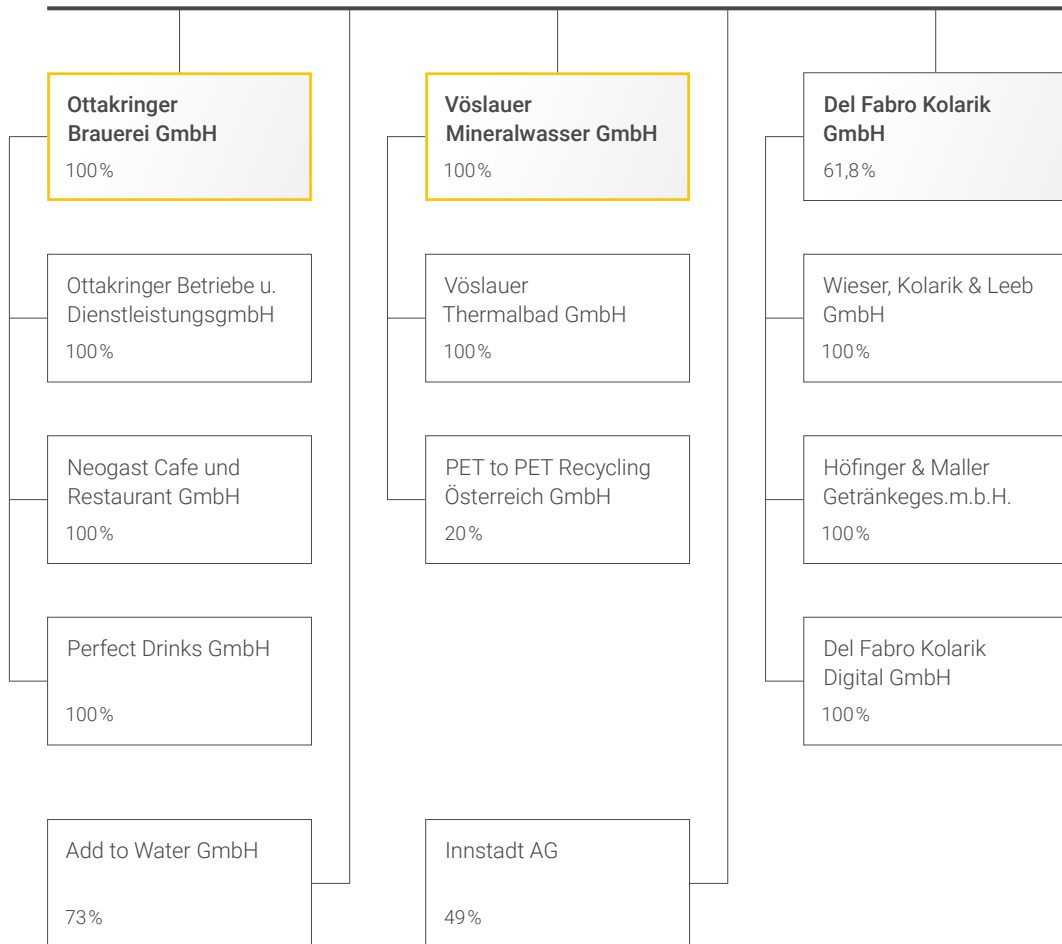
Ottakringer Brauerei GmbH
100%

Ottakringer Betriebe u. DienstleistungsgmbH
100%

Neogast Cafe und Restaurant GmbH
100%

Perfect Drinks GmbH
100%

Add to Water GmbH
73%

Vöslauer Mineralwasser GmbH
100%

Vöslauer Thermalbad GmbH
100%

PET to PET Recycling Österreich GmbH
20%

Innstadt AG
49%

Del Fabro Kolarik GmbH
61,8%

Wieser, Kolarik & Leeb GmbH
100%

Höfinger & Maller Getränkeges.m.b.H.
100%

Del Fabro Kolarik Digital GmbH
100%